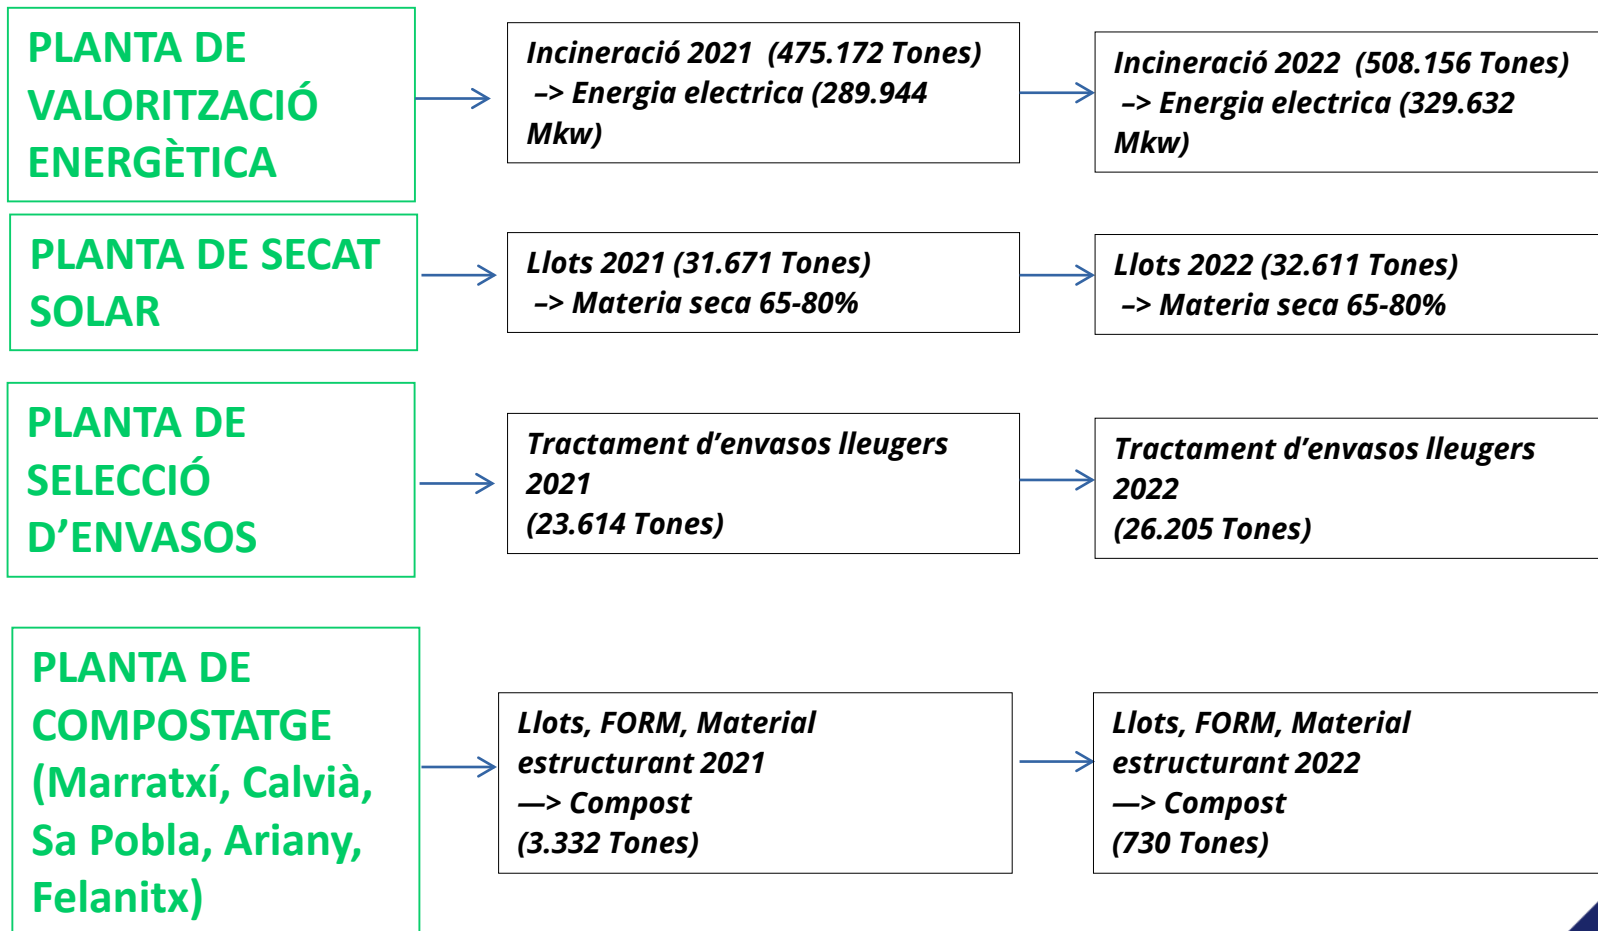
PLANTA DE VALORITZACIÓ ENERGÈTICA

Incineració 2021 (475.172 Tones) –> Energia electrica (289.944 Mkw)

Incineració 2022 (508.156 Tones) –> Energia electrica (329.632 Mkw)

PLANTA DE SECAT SOLAR

Llots 2021 (31.671 Tones) –> Materia seca 65-80%

Llots 2022 (32.611 Tones) –> Materia seca 65-80%

PLANTA DE SELECCIÓ D’ENVASOS

Tractament d’envasos lleugers 2021
(23.614 Tones)

Tractament d’envasos lleugers 2022
(26.205 Tones)

PLANTA DE COMPOSTATGE (Marratxí, Calvià, Sa Pobla, Ariany, Felanitx)

Llots, FORM, Material estructurant 2021
—> Compost
(3.332 Tones)

Llots, FORM, Material estructurant 2022
—> Compost
(730 Tones)